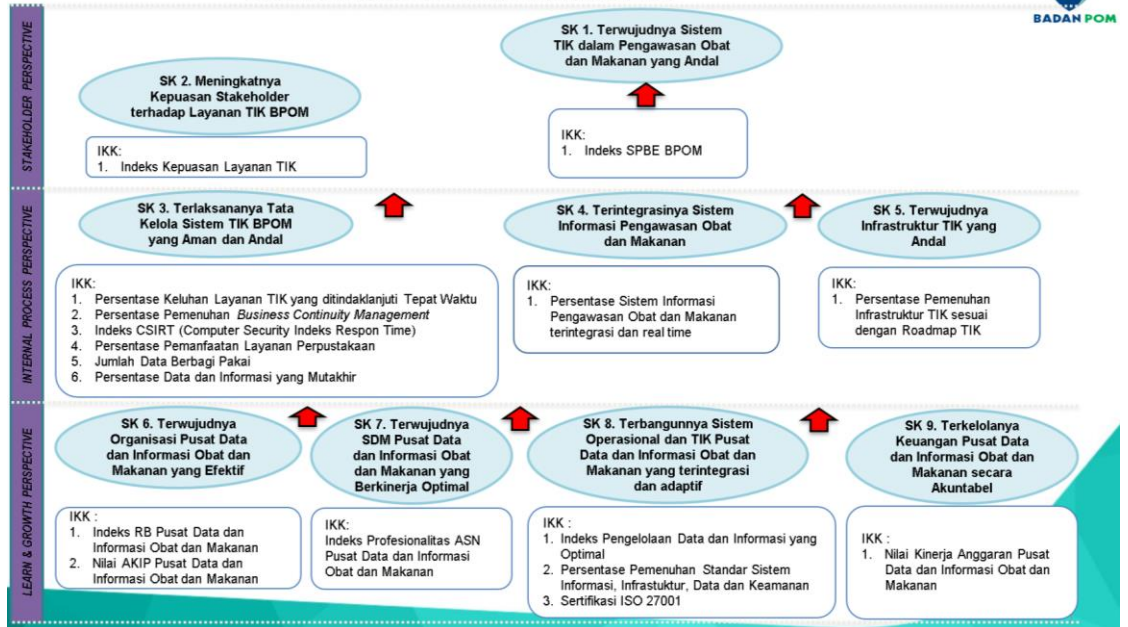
BADAN POM

STAKEHOLDER PERSPECTIVE

SK 1. Terwujudnya Sistem TIK dalam Pengawasan Obat dan Makanan yang Andal

SK 2. Meningkatnya Kepuasan Stakeholder terhadap Layanan TIK BPOM

IKK:
1. Indeks Kepuasan Layanan TIK

IKK:
1. Indeks SPBE BPOM

INTERNAL PROCESS PERSPECTIVE

SK 3. Terlaksananya Tata Kelola Sistem TIK BPOM yang Aman dan Andal

SK 4. Terintegrasinya Sistem Informasi Pengawasan Obat dan Makanan

SK 5. Terwujudnya Infrastruktur TIK yang Andal

IKK:
1. Persentase Keluhan Layanan TIK yang ditindaklanjuti Tepat Waktu
2. Persentase Pemenuhan *Business Continuity Management*
3. Indeks CSIRT (Computer Security Indeks Respon Time)
4. Persentase Pemanfaatan Layanan Perpustakaan
5. Jumlah Data Berbagi Pakai
6. Persentase Data dan Informasi yang Mutakhir

IKK:
1. Persentase Sistem Informasi Pengawasan Obat dan Makanan terintegrasi dan real time

IKK:
1. Persentase Pemenuhan Infrastruktur TIK sesuai dengan Roadmap TIK

LEARN & GROWTH PERSPECTIVE

SK 6. Terwujudnya Organisasi Pusat Data dan Informasi Obat dan Makanan yang Efektif

SK 7. Terwujudnya SDM Pusat Data dan Informasi Obat dan Makanan yang Berkinerja Optimal

SK 8. Terbangunnya Sistem Operasional dan TIK Pusat Data dan Informasi Obat dan Makanan yang terintegrasi dan adaptif

SK 9. Terkelolanya Keuangan Pusat Data dan Informasi Obat dan Makanan secara Akuntabel

IKK :
1. Indeks RB Pusat Data dan Informasi Obat dan Makanan
2. Nilai AKIP Pusat Data dan Informasi Obat dan Makanan

IKK:
Indeks Profesionalitas ASN Pusat Data dan Informasi Obat dan Makanan

IKK :
1. Indeks Pengelolaan Data dan Informasi yang Optimal
2. Persentase Pemenuhan Standar Sistem Informasi, Infrastuktur, Data dan Keamanan
3. Sertifikasi ISO 27001

IKK :
1. Nilai Kinerja Anggaran Pusat Data dan Informasi Obat dan Makanan